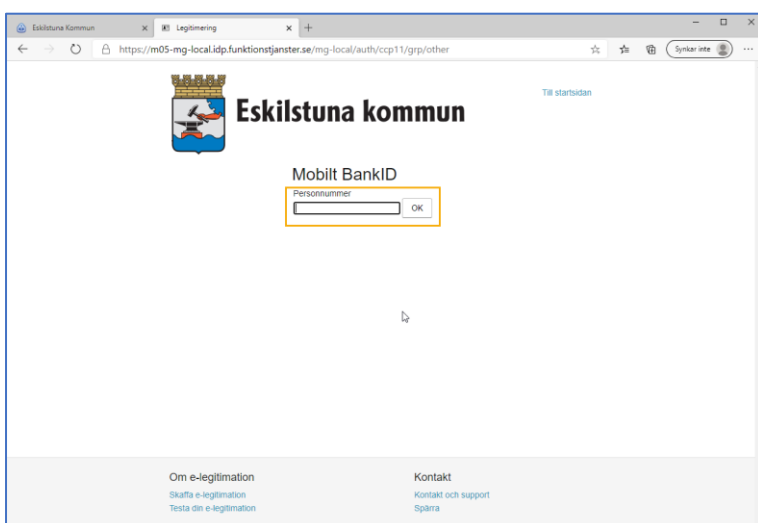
Eskilstuna Kommun ×
Legitimering ×
+
https://m05-mg-local.idp.funktionstjanster.se/mg-local/auth/ccp11/grp/other
Synkar inte
...

Eskilstuna kommun

Till startsidan

Mobilt BankID
Personnummer
OK

Om e-legitimation
Skaffa e-legitimation
Testa din e-legitimation

Kontakt
Kontakt och support
Spärra